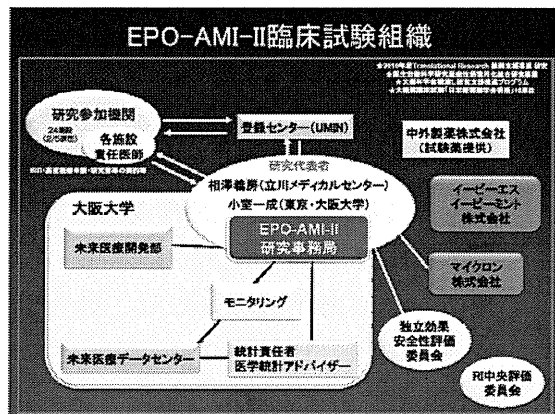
EPO-AMI-II臨床試験組織

★2010年度Translational Research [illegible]
★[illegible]
★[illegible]
★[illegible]

研究参加機関
24施設
(2/25現在)
各施設
責任医師
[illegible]

登録センター(UMIN)

中外製薬株式会社
(試験薬提供)

研究代表者
相澤義房(立川メディカルセンター)
小室一成(東京・大阪大学)

大阪大学

未来医療開発部

EPO-AMI-II
研究事務局

イーピーエス
イーピーミント
株式会社

マイクロン
株式会社

モニタリング

未来医療データセンター

統計責任者
医学統計アドバイザー

独立効果
安全性評価
委員会

判中央評価
委員会